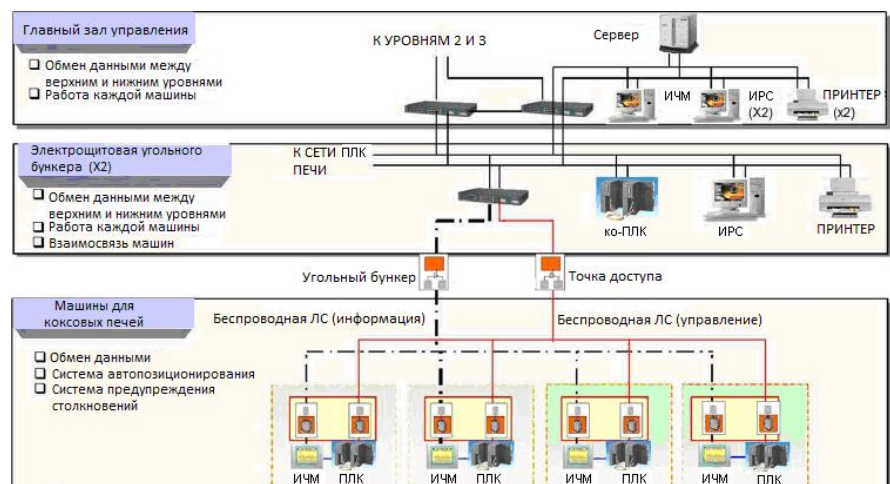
Главный зал управления

❑ Обмен данными между верхним и нижним уровнями
❑ Работа каждой машины

К УРОВНЯМ 2 И 3

Сервер

ИЧМ

ИРС (X2)

ПРИНТЕР (x2)

Электрощитовая угольного бункера (X2)

❑ Обмен данными между верхним и нижним уровнями
❑ Работа каждой машины
❑ Взаимосвязь машин

К СЕТИ ПЛК ПЕЧИ

ко-ПЛК

ИРС

ПРИНТЕР

Угольный бункер

Точка доступа

Машины для коксовых печей

❑ Обмен данными
❑ Система автопозиционирования
❑ Система предупреждения столкновений

Беспроводная ЛС (информация)

Беспроводная ЛС (управление)

ИЧМ ПЛК

ИЧМ ПЛК

ИЧМ ПЛК

ИЧМ ПЛК